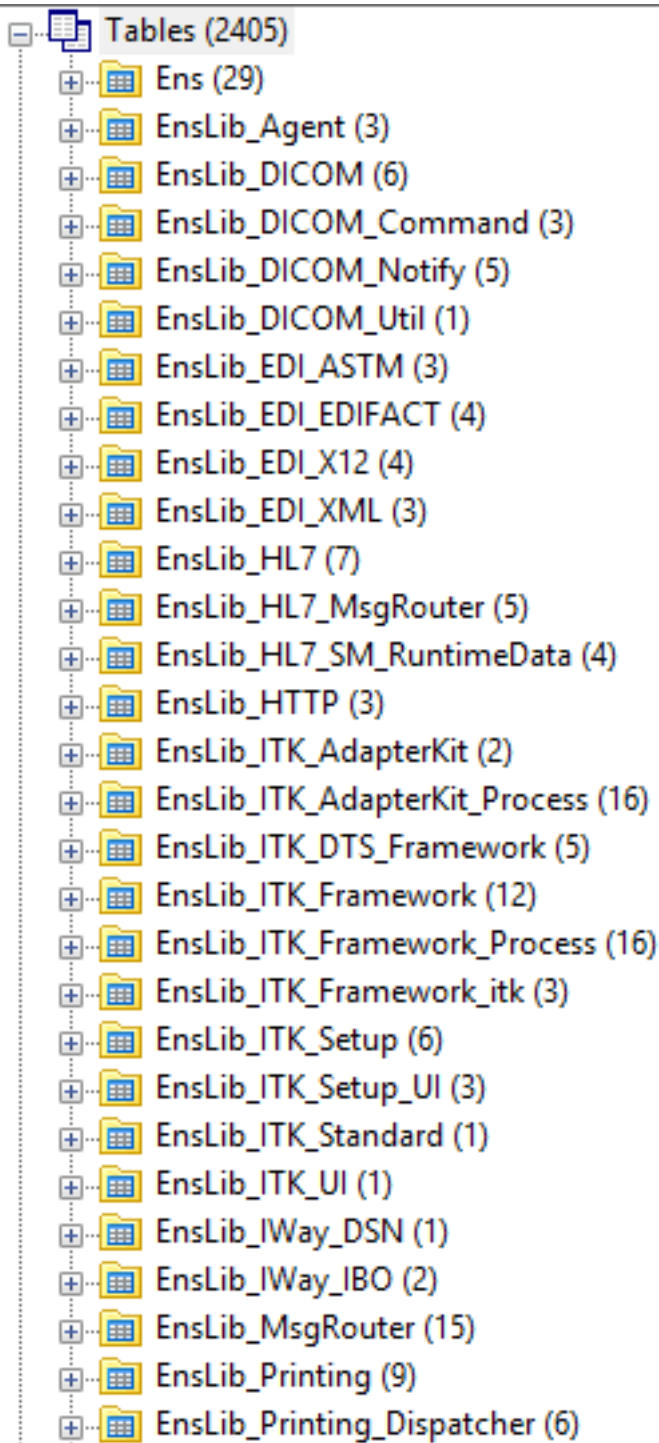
Tables (2405)

Ens (29)

EnsLib_Agent (3)

EnsLib_DICOM (6)

EnsLib_DICOM_Command (3)

EnsLib_DICOM_Notify (5)

EnsLib_DICOM_Util (1)

EnsLib_EDI_ASTM (3)

EnsLib_EDI_EDIFACT (4)

EnsLib_EDI_X12 (4)

EnsLib_EDI_XML (3)

EnsLib_HL7 (7)

EnsLib_HL7_MsgRouter (5)

EnsLib_HL7_SM_RuntimeData (4)

EnsLib_HTTP (3)

EnsLib_ITK_AdapterKit (2)

EnsLib_ITK_AdapterKit_Process (16)

EnsLib_ITK_DTS_Framework (5)

EnsLib_ITK_Framework (12)

EnsLib_ITK_Framework_Process (16)

EnsLib_ITK_Framework_itk (3)

EnsLib_ITK_Setup (6)

EnsLib_ITK_Setup_UI (3)

EnsLib_ITK_Standard (1)

EnsLib_ITK_UI (1)

EnsLib_IWay_DSN (1)

EnsLib_IWay_IBO (2)

EnsLib_MsgRouter (15)

EnsLib_Printing (9)

EnsLib_Printing_Dispatcher (6)